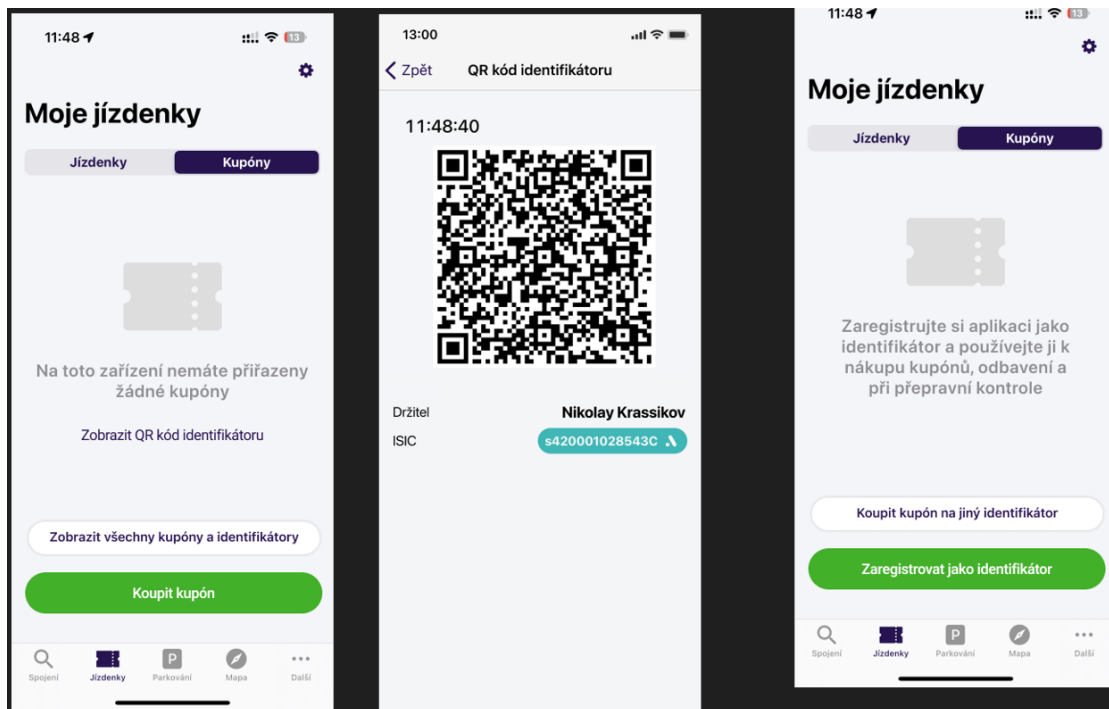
11:48

13

Moje jízdenky

Jízdenky

Kupóny

Na toto zařízení nemáte přiřazeny žádné kupóny

Zobrazit QR kód identifikátoru

Zobrazit všechny kupóny a identifikátory

Koupit kupón

Spojení

Jízdenky

P

Parkování

Mapa

Další

13:00

Zpět

QR kód identifikátoru

11:48:40

Držitel

Nikolay Krassikov

ISIC

s420001028543C

11:48

13

Moje jízdenky

Jízdenky

Kupóny

Zaregistrujte si aplikaci jako identifikátor a používejte ji k nákupu kupónů, odbavení a při přepravní kontrole

Koupit kupón na jiný identifikátor

Zaregistrovat jako identifikátor

Spojení

Jízdenky

P

Parkování

Mapa

Další